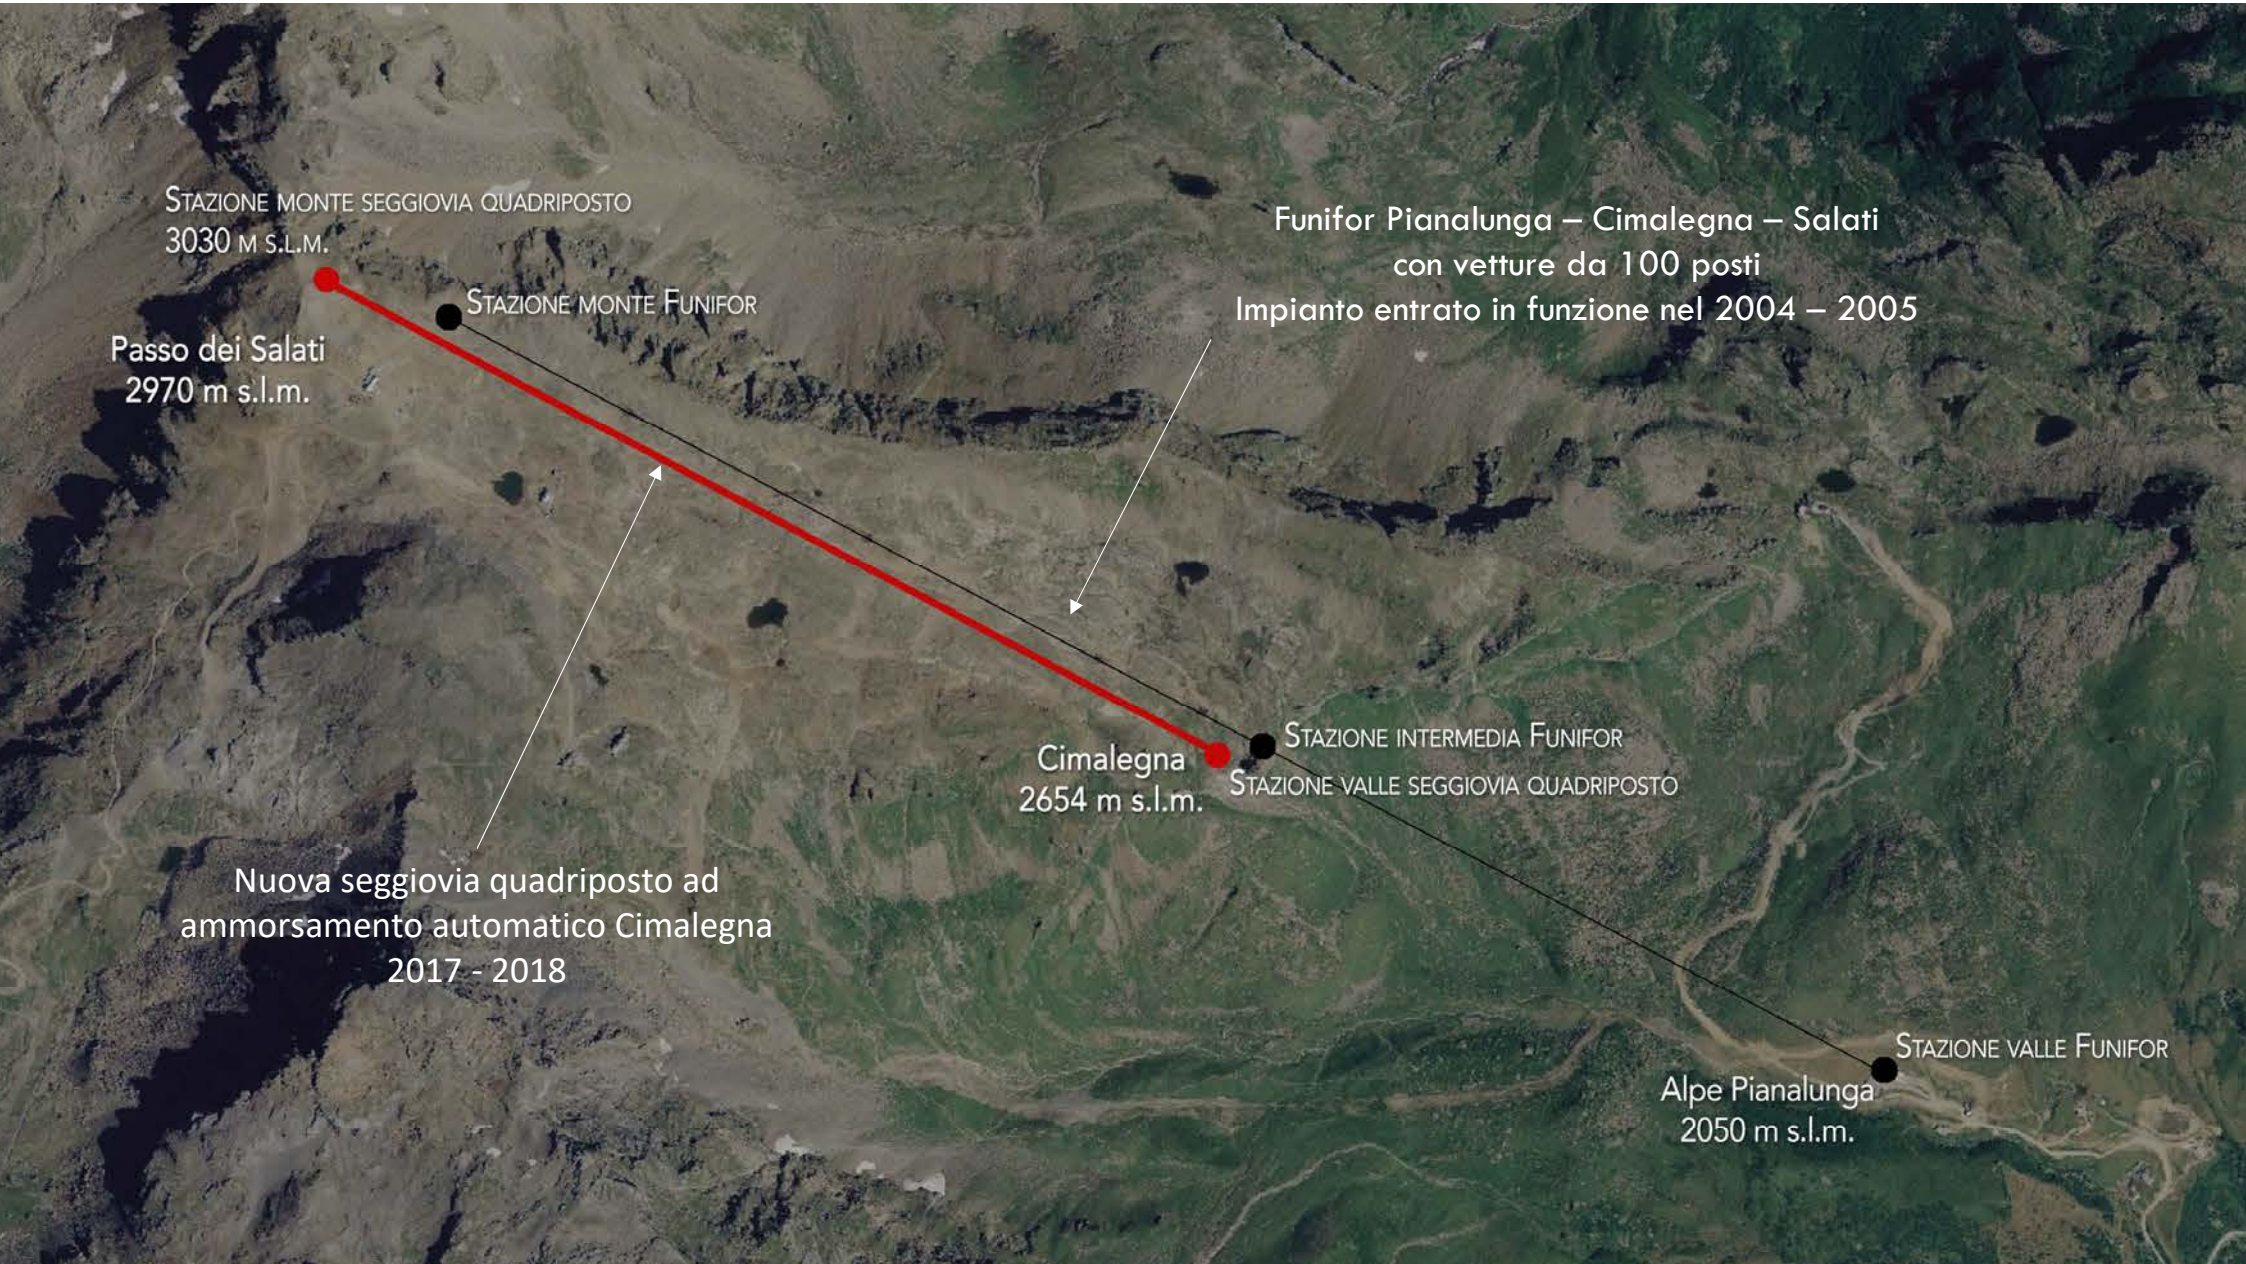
Stazione monte seggiovia quadriposto
3030 m s.l.m.

Stazione monte Funifor

Passo dei Salati
2970 m s.l.m.

Funifor Pianalunga – Cimalegna – Salati
con vetture da 100 posti
Impianto entrato in funzione nel 2004 – 2005

Stazione intermedia Funifor

Cimalegna
2654 m s.l.m.

Stazione valle seggiovia quadriposto

Nuova seggiovia quadriposto ad ammorsamento automatico Cimalegna
2017 - 2018

Stazione valle Funifor

Alpe Pianalunga
2050 m s.l.m.